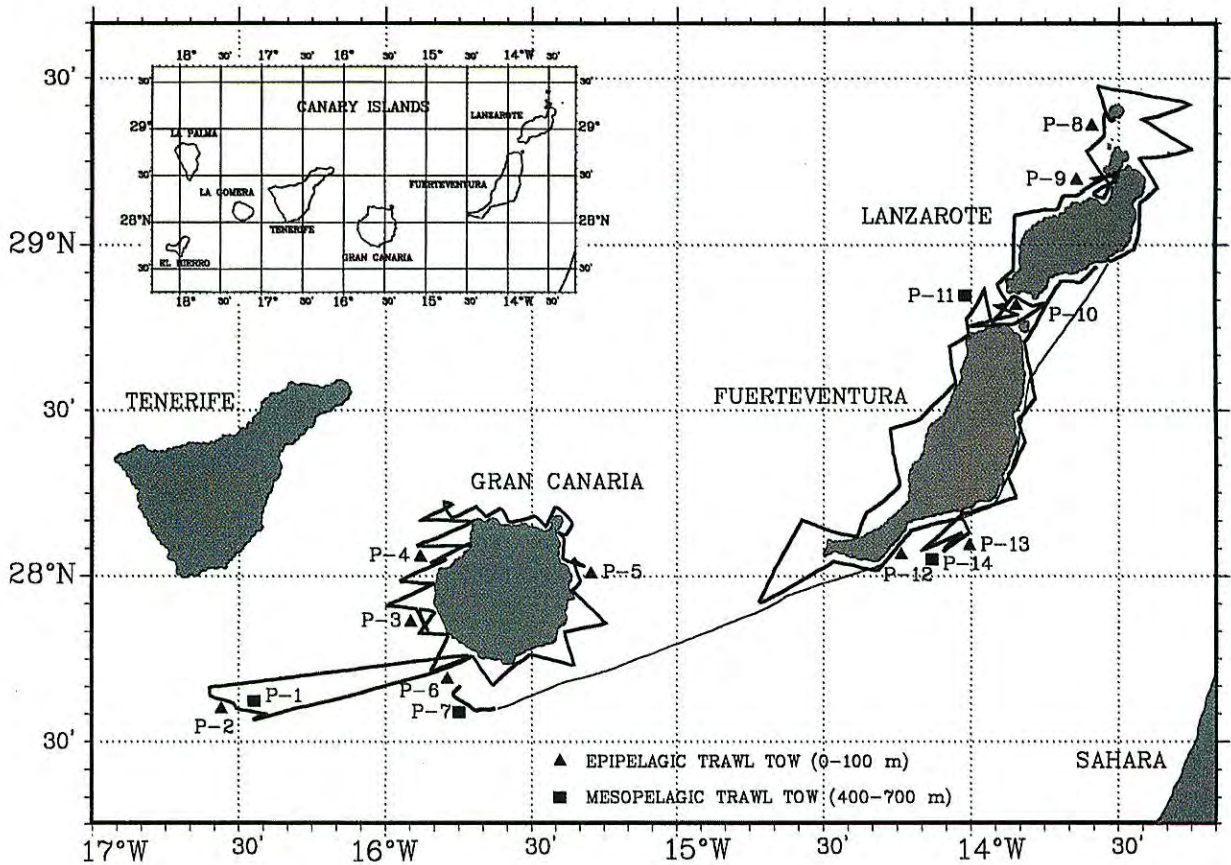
18° 30' 17° 30' 16° 30' 15° 30' 14°W 30'

30' 30'
29° 29°
30' 30'
28°N 28°N
30' 30'

CANARY ISLANDS
LANZAROTE
LA PALMA
LA GOMERA
FUERTEVENTURA
TENERIFE
GRAN CANARIA
EL HIERRO

18° 30' 17° 30' 16° 30' 15° 30' 14°W 30'

30'
29°N
30'
28°N
30'

LANZAROTE
P-8
P-9
P-11
P-10
FUERTEVENTURA
TENERIFE
GRAN CANARIA
P-4
P-5
P-3
P-13
P-12
P-14
P-6
P-1
P-2
P-7
SAHARA

▲ EPIPELAGIC TRAWL TOW (0-100 m)
■ MESOPELAGIC TRAWL TOW (400-700 m)

17°W 30' 16°W 30' 15°W 30' 14°W 30'